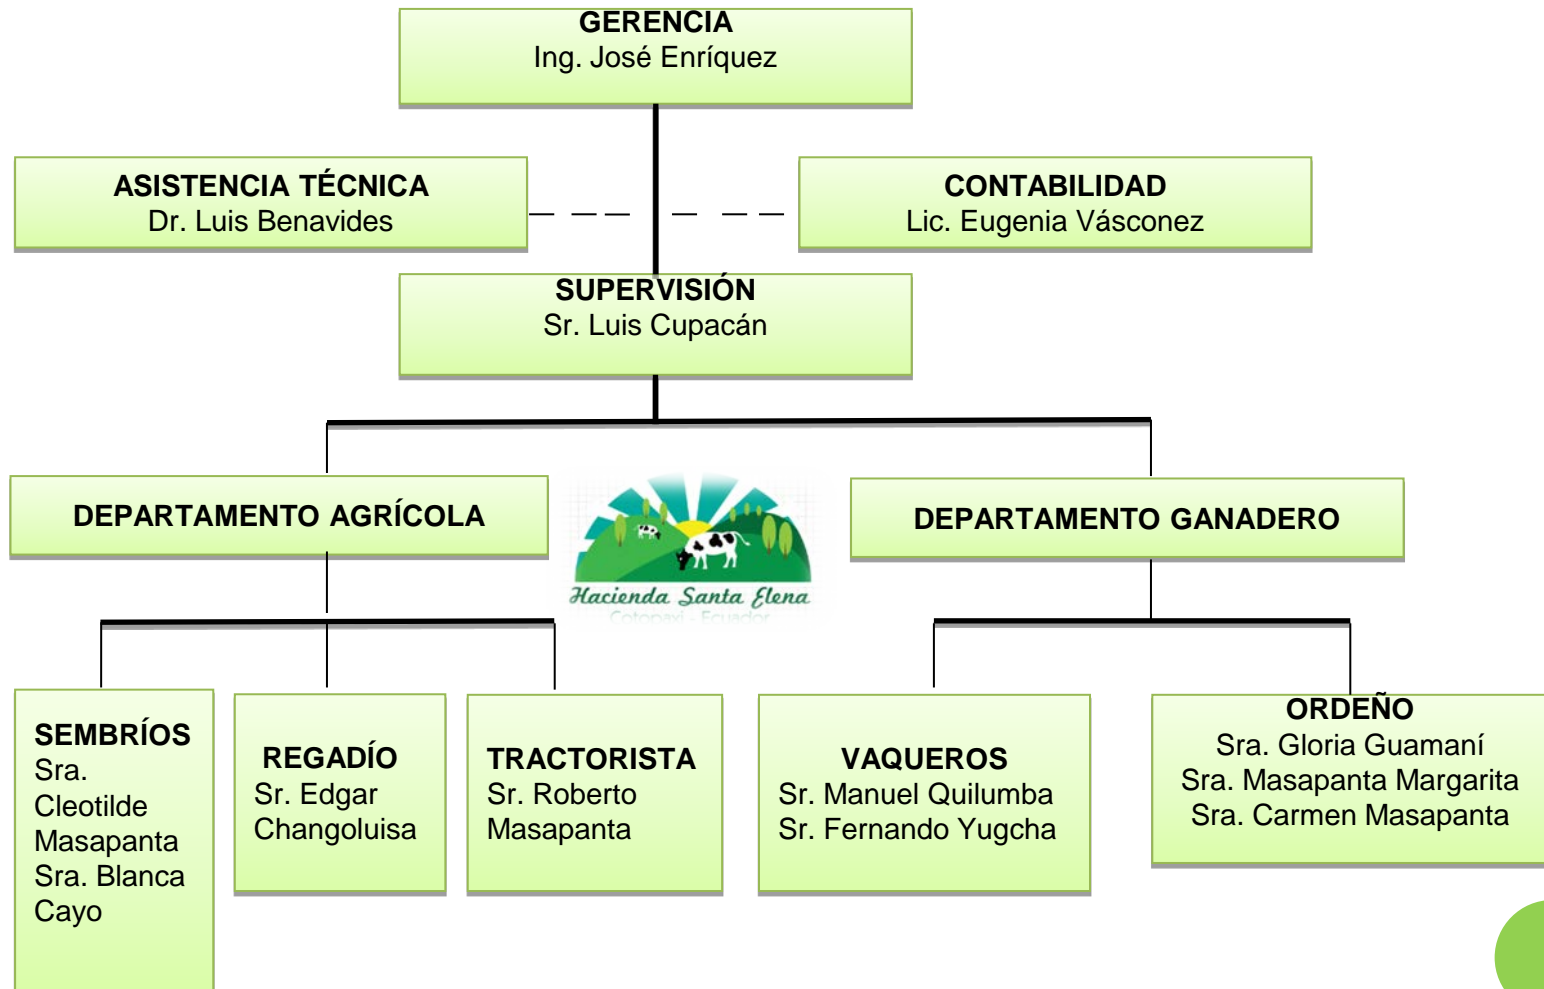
GERENCIA
Ing. José Enríquez

ASISTENCIA TÉCNICA
Dr. Luis Benavides

CONTABILIDAD
Lic. Eugenia Vásconez

SUPERVISIÓN
Sr. Luis Cupacán

DEPARTAMENTO AGRÍCOLA

Hacienda Santa Elena
Cotopaxi - Ecuador

DEPARTAMENTO GANADERO

SEMBRÍOS
Sra. Cleotilde Masapanta
Sra. Blanca Cayo

REGADÍO
Sr. Edgar Changoluisa

TRACTORISTA
Sr. Roberto Masapanta

VAQUEROS
Sr. Manuel Quilumba
Sr. Fernando Yugcha

ORDEÑO
Sra. Gloria Guamaní
Sra. Masapanta Margarita
Sra. Carmen Masapanta